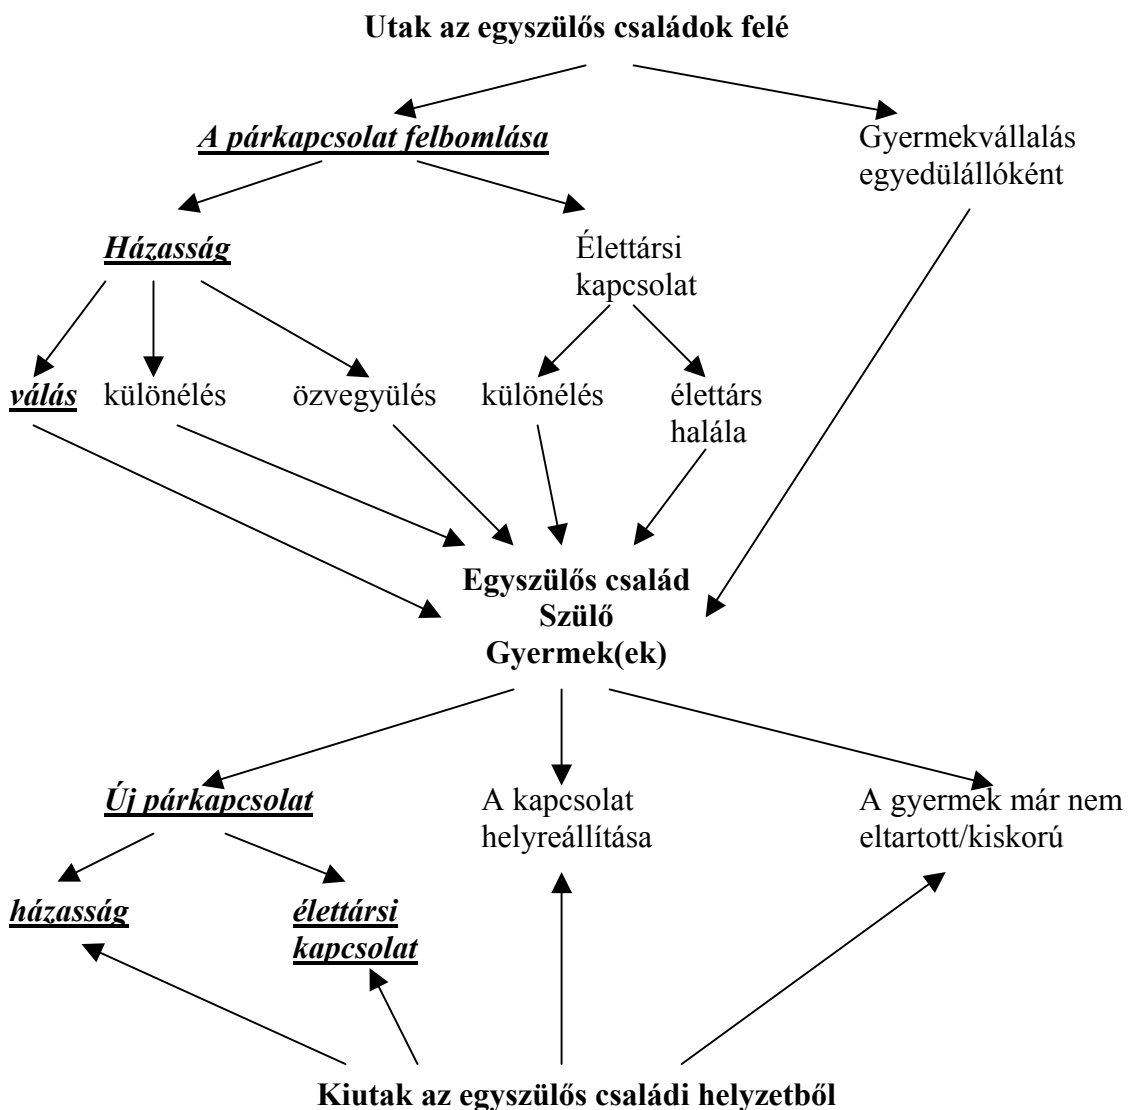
Utak az egyszülős családok felé

A párkapcsolat felbomlása

Gyermekvállalás egyedülállóként

Házasság

Élettársi kapcsolat

válás

különélés

özvegyülés

különélés

élettárs halála

Egyszülős család
Szülő
Gyermek(ek)

Új párkapcsolat

A kapcsolat helyreállítása

A gyermek már nem eltartott/kiskorú

házasság

élettársi kapcsolat

Kiutak az egyszülős családi helyzetből